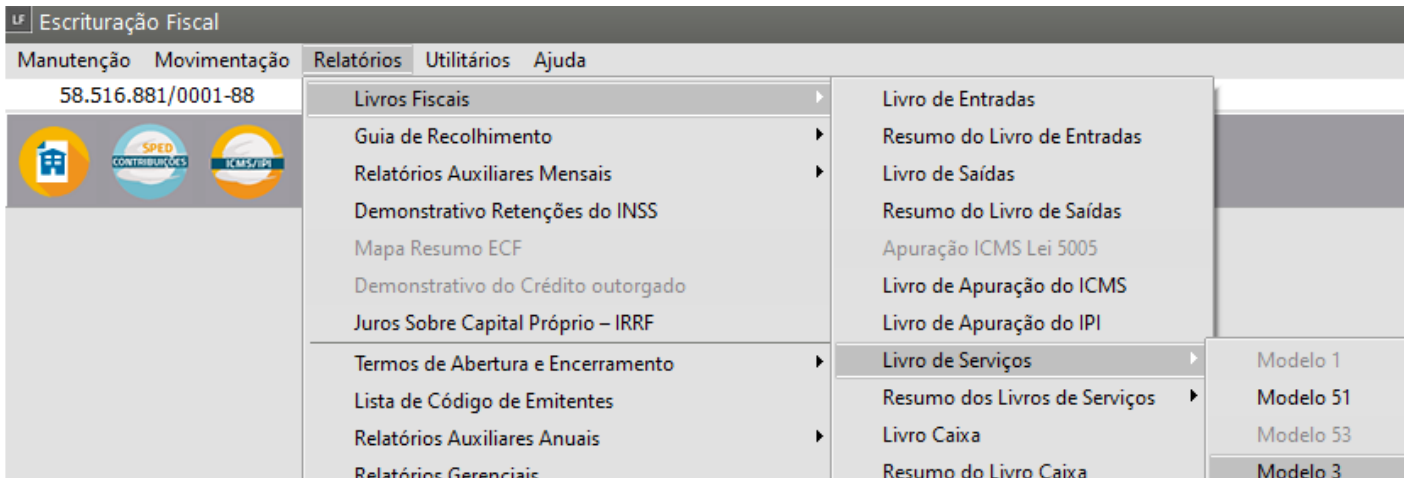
LF Escrituração Fiscal

Manutenção Movimentação Relatórios Utilitários Ajuda

58.516.881/0001-88

SPED CONTRIBUIÇÕES

ICMS/IPI

Livros Fiscais
Guia de Recolhimento
Relatórios Auxiliares Mensais
Demonstrativo Retenções do INSS
Mapa Resumo ECF
Demonstrativo do Crédito outorgado
Juros Sobre Capital Próprio – IRRF
Termos de Abertura e Encerramento
Lista de Código de Emitentes
Relatórios Auxiliares Anuais
Relatórios Gerenciais

Livro de Entradas
Resumo do Livro de Entradas
Livro de Saídas
Resumo do Livro de Saídas
Apuração ICMS Lei 5005
Livro de Apuração do ICMS
Livro de Apuração do IPI
Livro de Serviços
Resumo dos Livros de Serviços
Livro Caixa
Resumo do Livro Caixa

Modelo 1
Modelo 51
Modelo 53
Modelo 3